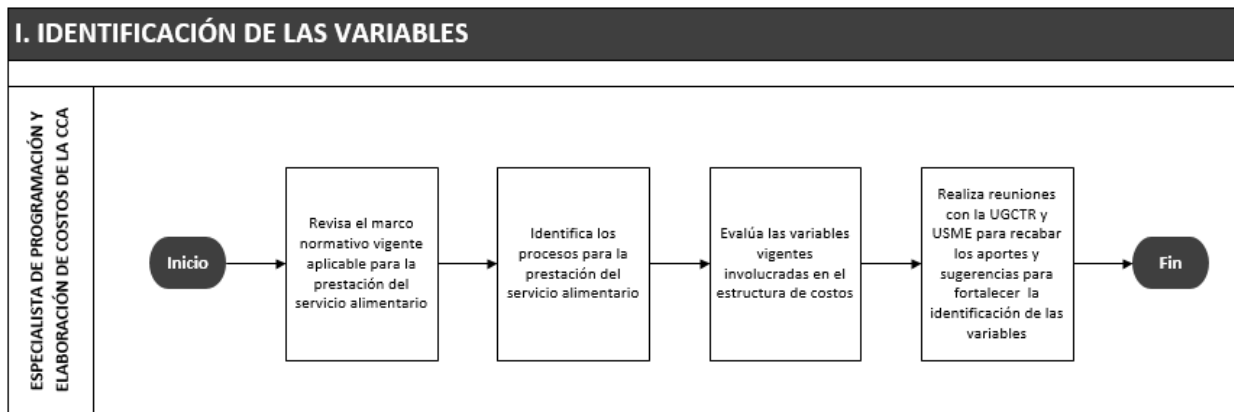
I. IDENTIFICACIÓN DE LAS VARIABLES

ESPECIALISTA DE PROGRAMACIÓN Y ELABORACIÓN DE COSTOS DE LA CCA

Inicio

Revisa el marco normativo vigente aplicable para la prestación del servicio alimentario

Identifica los procesos para la prestación del servicio alimentario

Evalúa las variables vigentes involucradas en el estructura de costos

Realiza reuniones con la UGCTR y USME para recabar los aportes y sugerencias para fortalecer la identificación de las variables

Fin